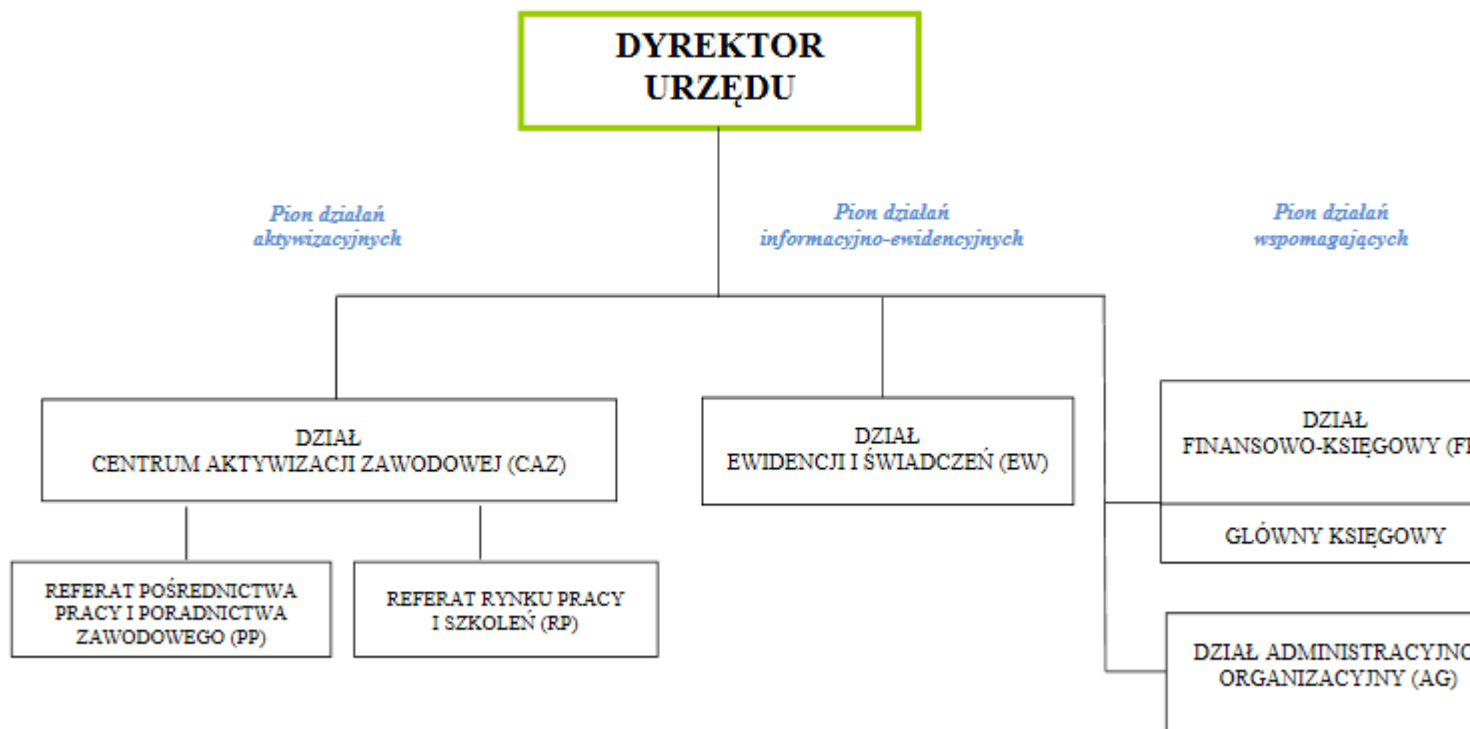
DYREKTOR URZĘDU

Pion działań aktywizacyjnych

Pion działań informacyjno-ewidencyjnych

Pion działań wspomagających

DZIAŁ CENTRUM AKTYWIZACJI ZAWODOWEJ (CAZ)

DZIAŁ EWIDENCJI I ŚWIADCZEŃ (EW)

DZIAŁ FINANSOWO-KSIĘGOWY (F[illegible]

GŁÓWNY KSIĘGOWY

REFERAT POŚREDNICTWA PRACY I PORADNICTWA ZAWODOWEGO (PP)

REFERAT RYNKU PRACY I SZKOLEŃ (RP)

DZIAŁ ADMINISTRACYJNO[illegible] ORGANIZACYJNY (AG)